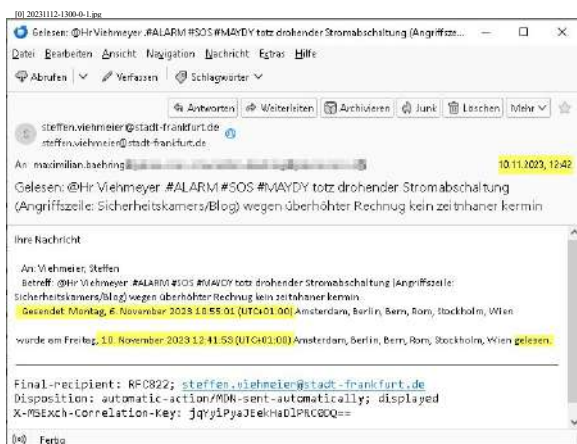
[0] 20231112-1300-0-1.jpg

Gelesen: @Hr Viehmeyer #ALARM #SOS #MAYDY totz drohender Stromabschaltung (Angriffsze...

Datei Bearbeiten Ansicht Navigation Nachricht Extras Hilfe

Abrufen | Verfassen | Schlagwörter

Antworten | Weiterleiten | Archivieren | Junk | Löschen | Mehr

steffen.viehmeier@stadt-frankfurt.de
steffen.viehmeier@stadt-frankfurt.de

An maximilian.baehring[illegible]

10.11.2023, 12:42

Gelesen: @Hr Viehmeyer #ALARM #SOS #MAYDY totz drohender Stromabschaltung (Angriffszeile: Sicherheitskamers/Blog) wegen überhöhter Rechnug kein zeitnhaner kermin

Ihre Nachricht

An: Viehmeier, Steffen
Betreff: @Hr Viehmeyer #ALARM #SOS #MAYDY totz drohender Stromabschaltung (Angriffszeile: Sicherheitskamers/Blog) wegen überhöhter Rechnug kein zeitnhaner kermin
Gesendet: Montag, 6. November 2023 18:55:01 (UTC+01:00) Amsterdam, Berlin, Bern, Rom, Stockholm, Wien

wurde am Freitag, 10. November 2023 12:41:53 (UTC+01:00) Amsterdam, Berlin, Bern, Rom, Stockholm, Wien gelesen.

Final-recipient: RFC822; steffen.viehmeier@stadt-frankfurt.de
Disposition: automatic-action/MDN-sent-automatically; displayed
X-MSExch-Correlation-Key: jqYyiPyaJEekHaDlPRC0DQ==

Fertig